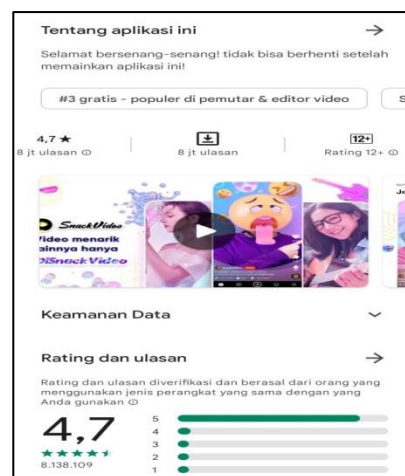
Tentang aplikasi ini →

Selamat bersenang-senang! tidak bisa berhenti setelah memainkan aplikasi ini!

#3 gratis - populer di pemutar & editor video

S

4,7 ★
8 jt ulasan ⓘ

8 jt ulasan

12+
Rating 12+ ⓘ

SnackVideo
Video menarik lainnya hanya di SnackVideo

Je

Keamanan Data

Rating dan ulasan →

Rating dan ulasan diverifikasi dan berasal dari orang yang menggunakan jenis perangkat yang sama dengan yang Anda gunakan ⓘ

4,7
★★★★★
8.138.109

5
4
3
2
1